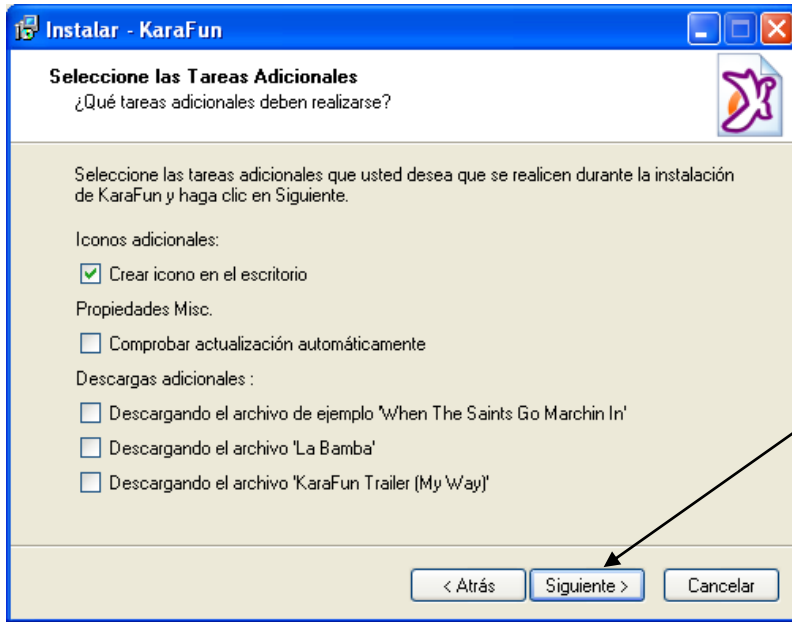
Instalar - KaraFun

Seleccione las Tareas Adicionales
¿Qué tareas adicionales deben realizarse?

Seleccione las tareas adicionales que usted desea que se realicen durante la instalación de KaraFun y haga clic en Siguiente.

Iconos adicionales:

☑ Crear icono en el escritorio

Propiedades Misc.

☐ Comprobar actualización automáticamente

Descargas adicionales :

☐ Descargando el archivo de ejemplo 'When The Saints Go Marchin In'

☐ Descargando el archivo 'La Bamba'

☐ Descargando el archivo 'KaraFun Trailer (My Way)'

< Atrás | Siguiente > | Cancelar